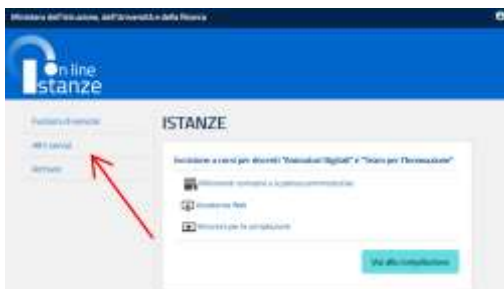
Ministero dell'Istruzione, dell'Università e della Ricerca

on line
istanze

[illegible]

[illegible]

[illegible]

ISTANZE

Iscrizione ai corsi per docenti "Animatori Digitali" e "Team per l'Innovazione"

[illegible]

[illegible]

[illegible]

Vai alla compilazione